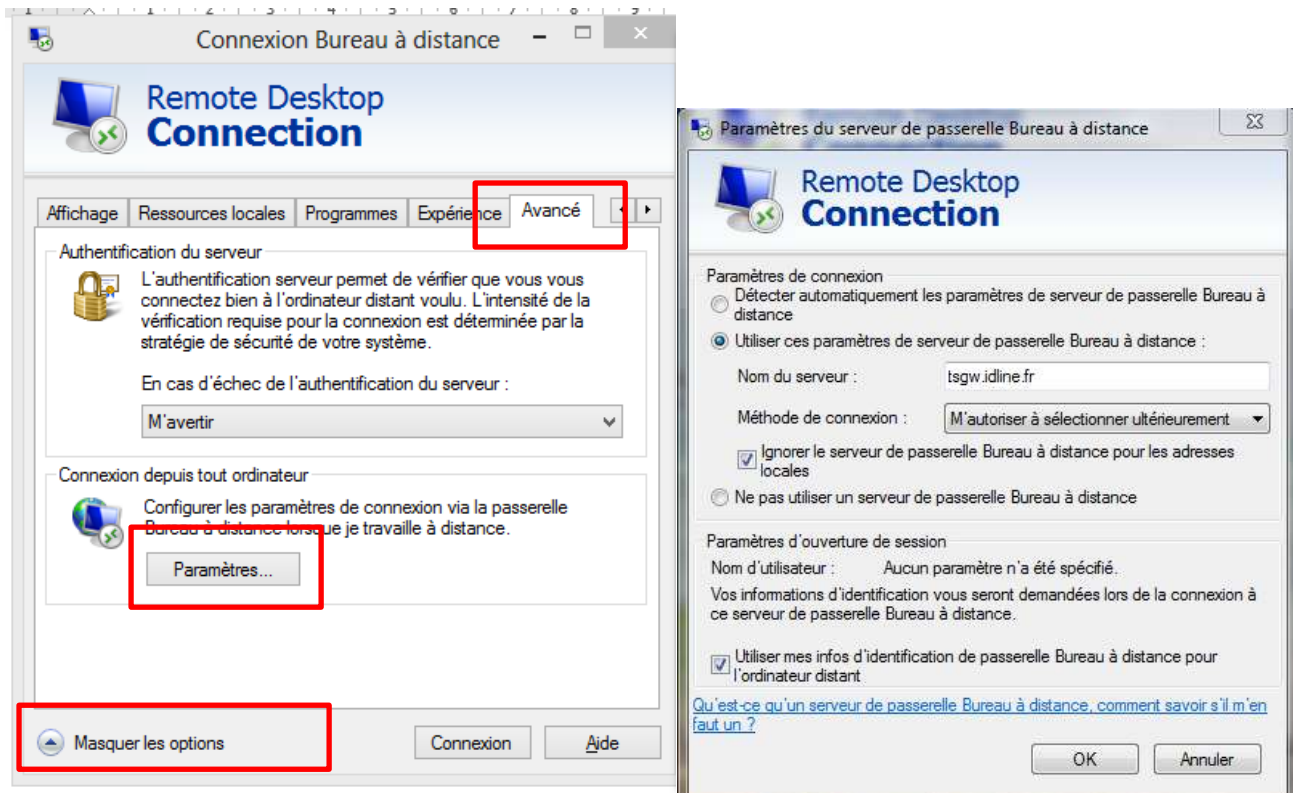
Connexion Bureau à distance

Remote Desktop
Connection

Affichage | Ressources locales | Programmes | Expérience | Avancé

Authentification du serveur

L'authentification serveur permet de vérifier que vous vous connectez bien à l'ordinateur distant voulu. L'intensité de la vérification requise pour la connexion est déterminée par la stratégie de sécurité de votre système.

En cas d'échec de l'authentification du serveur :

M'avertir

Connexion depuis tout ordinateur

Configurer les paramètres de connexion via la passerelle Bureau à distance lorsque je travaille à distance.

Paramètres...

Masquer les options

Connexion

Aide

Paramètres du serveur de passerelle Bureau à distance

Remote Desktop
Connection

Paramètres de connexion

Détecter automatiquement les paramètres de serveur de passerelle Bureau à distance

Utiliser ces paramètres de serveur de passerelle Bureau à distance :

Nom du serveur : tsgw.idline.fr

Méthode de connexion : M'autoriser à sélectionner ultérieurement

Ignorer le serveur de passerelle Bureau à distance pour les adresses locales

Ne pas utiliser un serveur de passerelle Bureau à distance

Paramètres d'ouverture de session

Nom d'utilisateur : Aucun paramètre n'a été spécifié.

Vos informations d'identification vous seront demandées lors de la connexion à ce serveur de passerelle Bureau à distance.

Utiliser mes infos d'identification de passerelle Bureau à distance pour l'ordinateur distant

Qu'est-ce qu'un serveur de passerelle Bureau à distance, comment savoir s'il m'en faut un ?

OK

Annuler